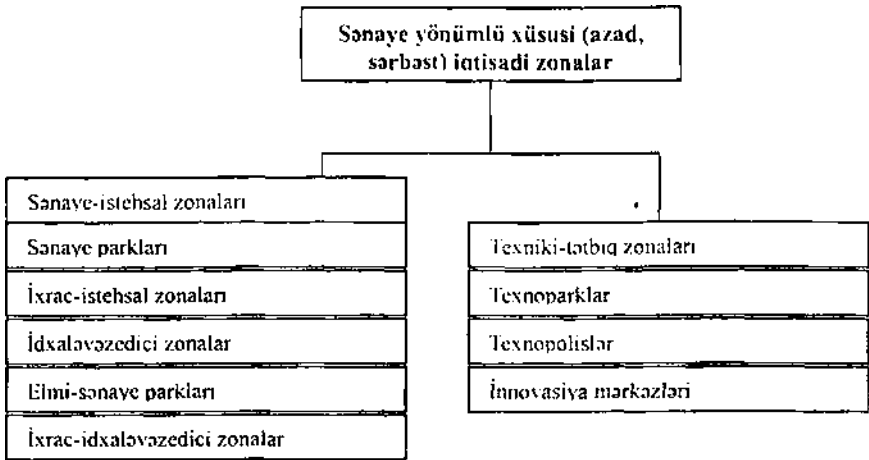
Sənaye yönümlü xüsusi (azad, sərbəst) iqtisadi zonalar

Sənaye-istehsal zonaları

Sənaye parkları

İxrac-istehsal zonaları

İdxaləvəzedici zonalar

Elmi-sənaye parkları

İxrac-idxaləvəzedici zonalar

Texniki-tətbiq zonaları

Texnoparklar

Texnopolislər

İnnovasiya mərkəzləri